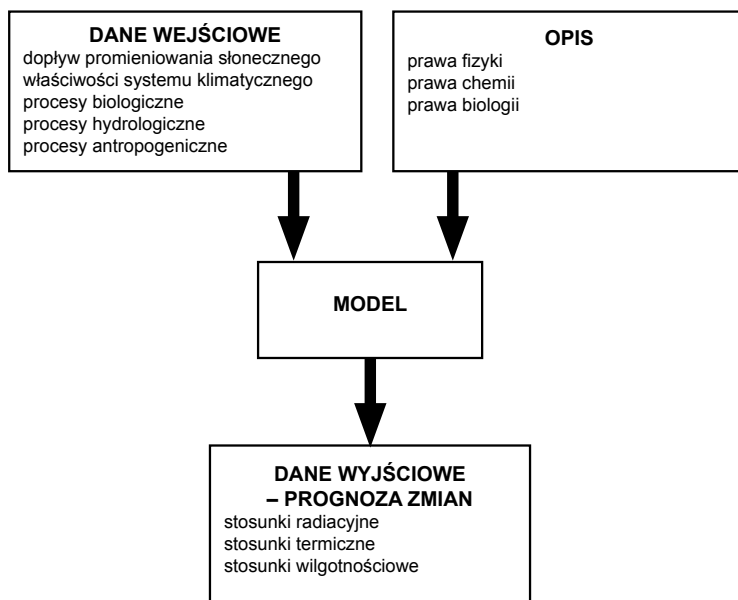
DANE WEJŚCIOWE
dopływ promieniowania słonecznego
właściwości systemu klimatycznego
procesy biologiczne
procesy hydrologiczne
procesy antropogeniczne

OPIS
prawa fizyki
prawa chemii
prawa biologii

MODEL

DANE WYJŚCIOWE
– PROGNOZA ZMIAN
stosunki radiacyjne
stosunki termiczne
stosunki wilgotnościowe